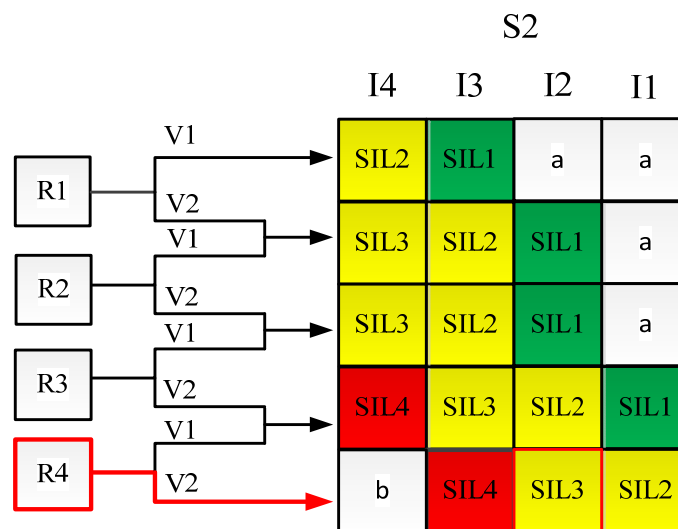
S2

| I4 | I3 | I2 | I1 |
|---|---|---|---|
| SIL2 | SIL1 | a | a |
| SIL3 | SIL2 | SIL1 | a |
| SIL3 | SIL2 | SIL1 | a |
| SIL4 | SIL3 | SIL2 | SIL1 |
| b | SIL4 | SIL3 | SIL2 |

R1
V1
V2
R2
V1
V2
R3
V1
V2
R4
V1
V2